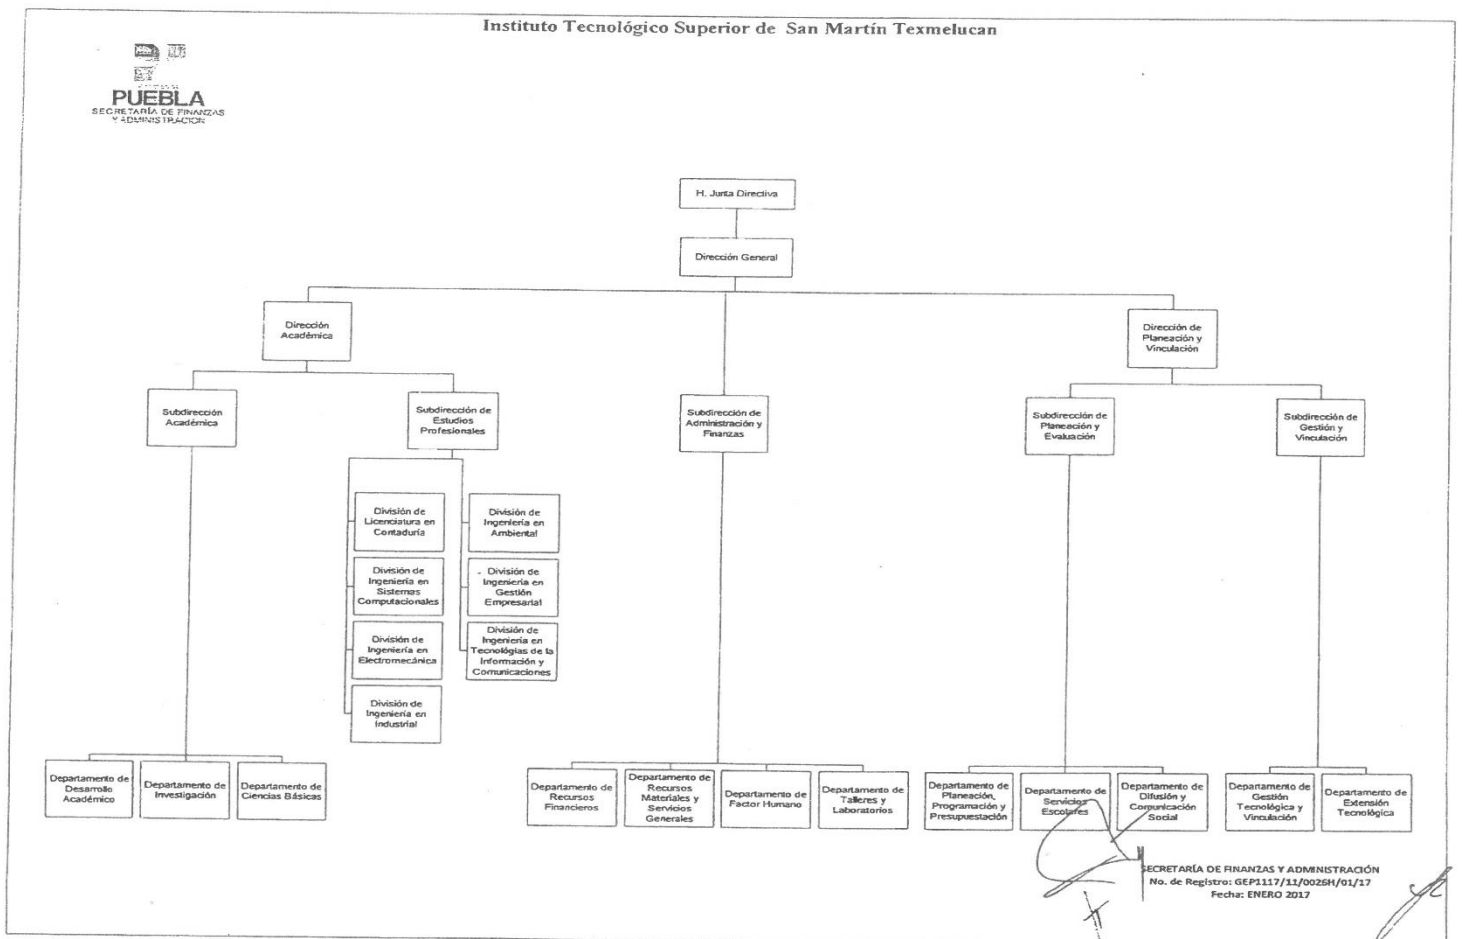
Instituto Tecnológico Superior de San Martín Texmelucan

PUEBLA
SECRETARÍA DE FINANZAS Y ADMINISTRACIÓN

H. Junta Directiva

Dirección General

Dirección Académica

Dirección de Planeación y Vinculación

Subdirección Académica

Subdirección de Estudios Profesionales

Subdirección de Administración y Finanzas

Subdirección de Planeación y Evaluación

Subdirección de Gestión y Vinculación

División de Licenciatura en Contaduría

División de Ingeniería en Sistemas Computacionales

División de Ingeniería en Electromecánica

División de Ingeniería en Industrial

División de Ingeniería en Ambiental

División de Ingeniería en Gestión Empresarial

División de Ingeniería en Tecnologías de la Información y Comunicaciones

Departamento de Desarrollo Académico

Departamento de Investigación

Departamento de Ciencias Básicas

Departamento de Recursos Financieros

Departamento de Recursos Materiales y Servicios Generales

Departamento de Factor Humano

Departamento de Talleres y Laboratorios

Departamento de Planeación, Programación y Presupuestación

Departamento de Servicios Escolares

Departamento de Difusión y Comunicación Social

Departamento de Gestión Tecnológica y Vinculación

Departamento de Extensión Tecnológica

SECRETARÍA DE FINANZAS Y ADMINISTRACIÓN
No. de Registro: GEP1117/11/0026H/01/17
Fecha: ENERO 2017